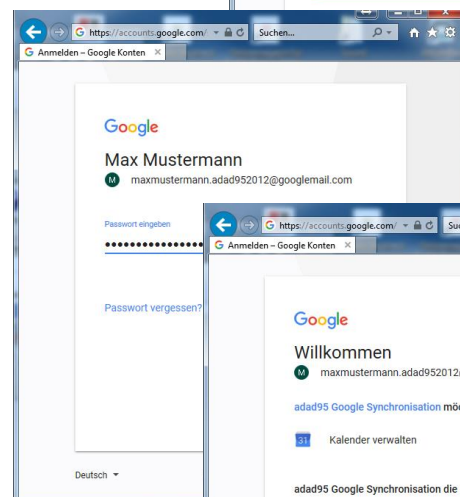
https://accounts.google.com/
Suchen...
Anmelden – Google Konten

Google

Max Mustermann

M maxmustermann.adad952012@googlemail.com

Passwort eingeben

•••••••••••••••

Passwort vergessen?

Deutsch

https://accounts.google.com/
Suc
Anmelden – Google Konten

Google

Willkommen

M maxmustermann.adad952012

adad95 Google Synchronisation mö

31 Kalender verwalten

adad95 Google Synchronisation die